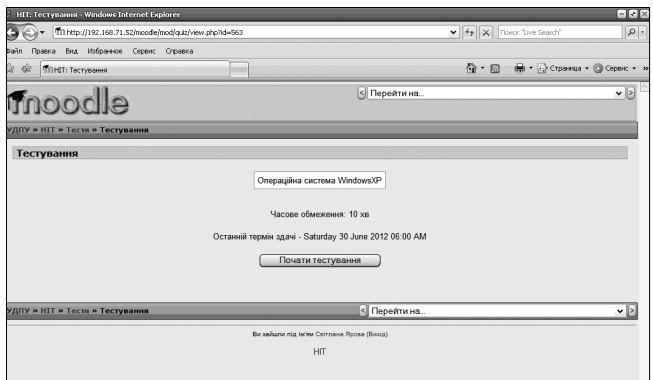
HIT: Тестування - Windows Internet Explorer

http://192.168.71.52/moodle/mod/quiz/view.php?id=563

Поиск "Live Search"

Файл Правка Вид Избранное Сервис Справка

HIT: Тестування

Страница Сервис

moodle

Перейти на...

УДПУ » НІТ » Тести » Тестування

Тестування

Операційна система WindowsXP

Часове обмеження: 10 хв

Останній термін здачі - Saturday 30 June 2012 06:00 AM

Почати тестування

УДПУ » НІТ » Тести » Тестування

Перейти на...

Ви зайшли під ім'ям Світлана Ярова (Вихід)

НІТ